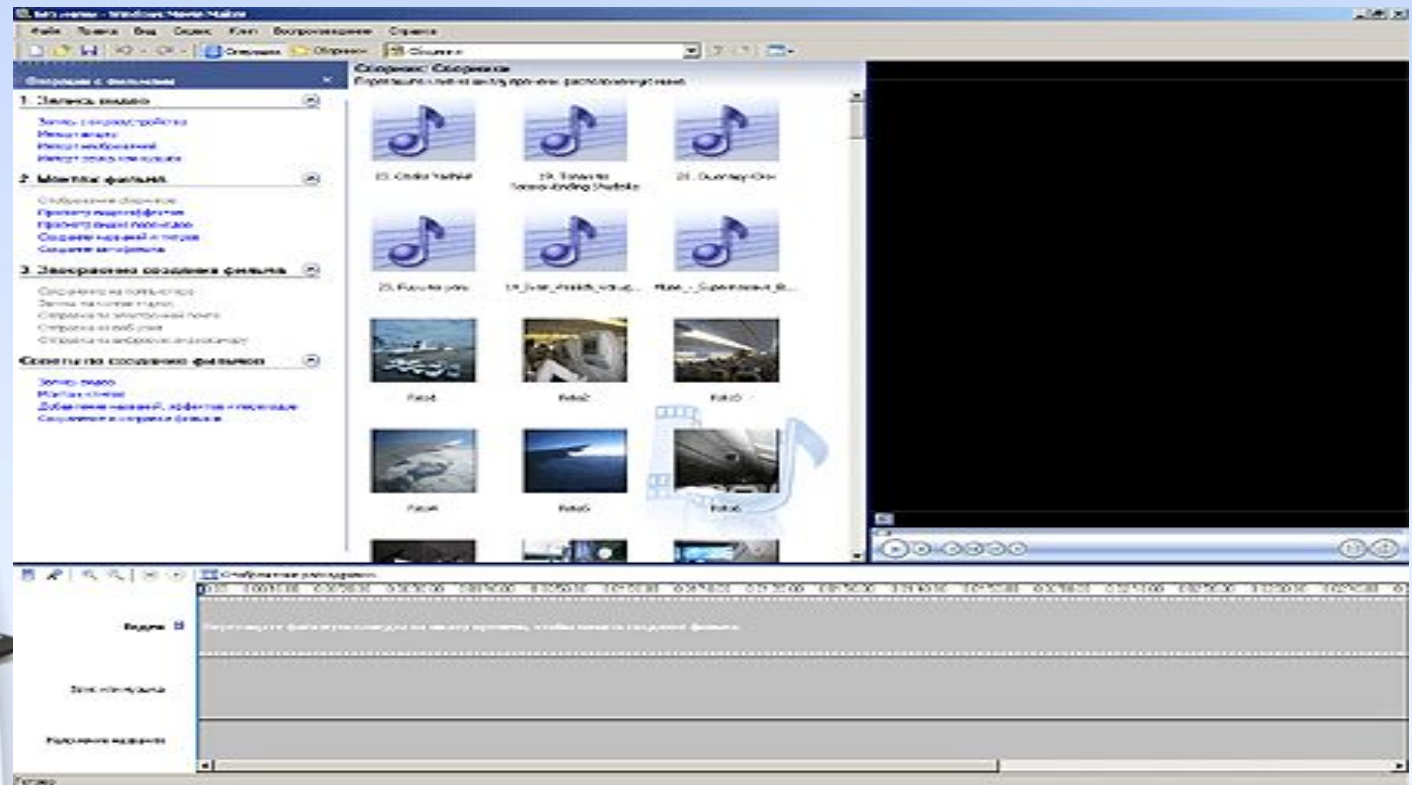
Без имени - Windows Movie Maker

Файл Правка Вид Сервис Клип Воспроизведение Справка

Операции с фильмами

1. Запись видео

Запись с видеоустройства
Импорт видео
Импорт изображений
Импорт звука или музыки

2. Монтаж фильма

Отображение сборников
Просмотр видеоэффектов
Просмотр видеопереходов
Создание названий и титров
Создание автофильма

3. Завершение создания фильма

Сохранение на компьютере
Запись на компакт-диск
Отправка по электронной почте
Отправка на веб-узел
Отправка на цифровую видеокамеру

Советы по созданию фильмов

Запись видео
Монтаж клипов
Добавление названий, эффектов и переходов
Сохранение и отправка фильмов

Сборник: Сборники

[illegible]

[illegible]

Фото1 Фото2 Фото3

Фото4 Фото5 Фото6

Отображение раскадровки

Видео

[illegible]

Звук или музыка

Наложение названия

Готово